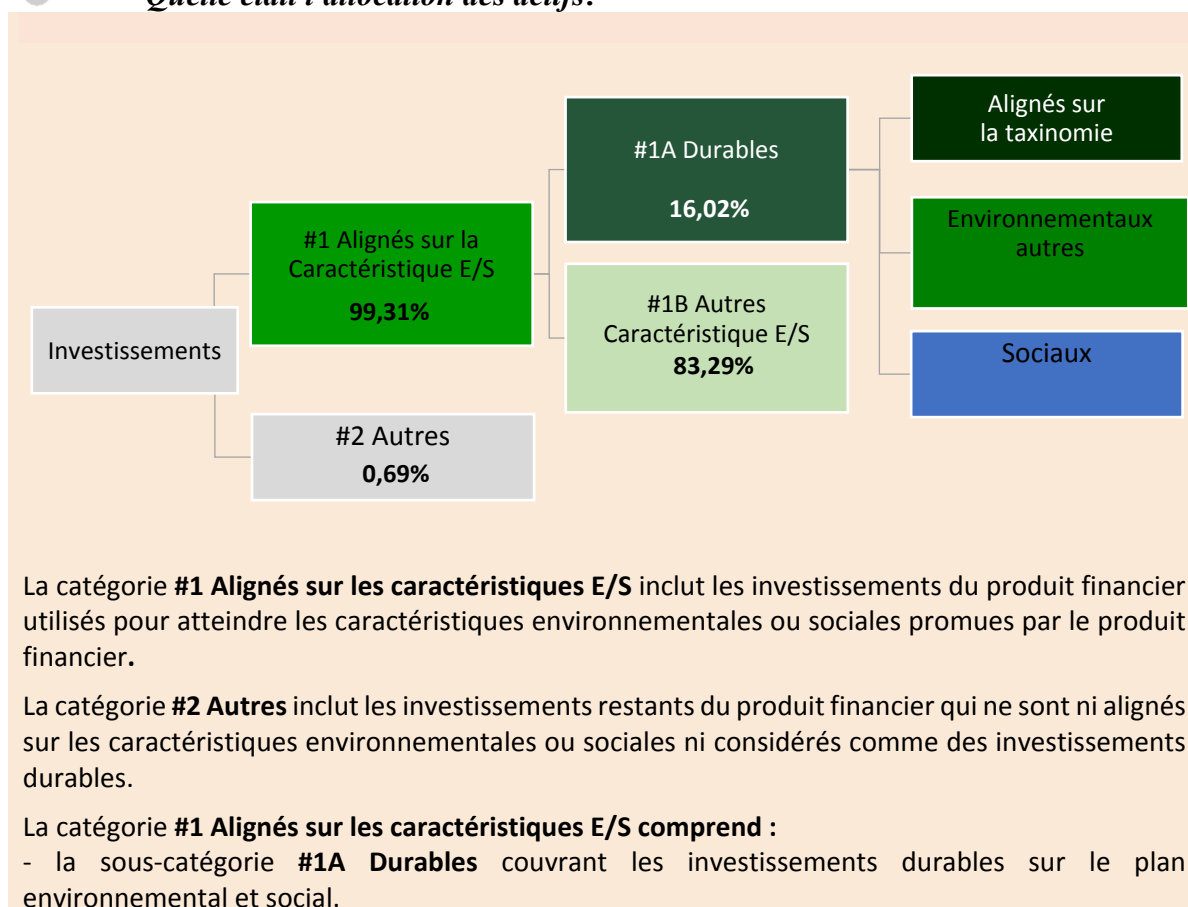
Quelle était l'allocation des actifs?

Investissements

#1 Alignés sur la Caractéristique E/S
99,31%

#2 Autres
0,69%

#1A Durables
16,02%

#1B Autres Caractéristique E/S
83,29%

Alignés sur la taxinomie

Environnementaux autres

Sociaux

La catégorie **#1 Alignés sur les caractéristiques E/S** inclut les investissements du produit financier utilisés pour atteindre les caractéristiques environnementales ou sociales promues par le produit financier**.**

La catégorie **#2 Autres** inclut les investissements restants du produit financier qui ne sont ni alignés sur les caractéristiques environnementales ou sociales ni considérés comme des investissements durables.

La catégorie **#1 Alignés sur les caractéristiques E/S comprend :**
- la sous-catégorie **#1A Durables** couvrant les investissements durables sur le plan environnemental et social.